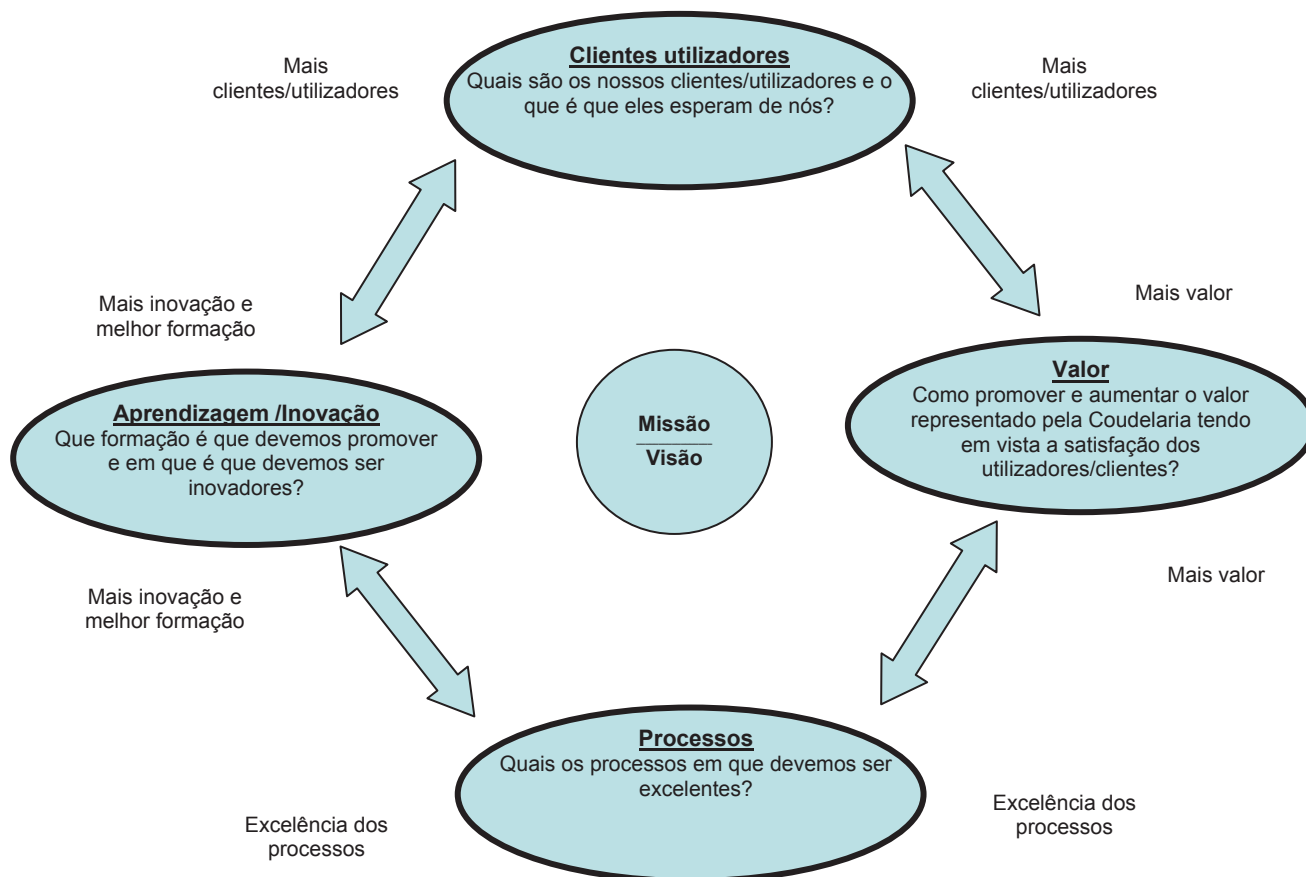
Mais clientes/utilizadores

Clientes utilizadores
Quais são os nossos clientes/utilizadores e o que é que eles esperam de nós?

Mais clientes/utilizadores

Mais inovação e melhor formação

Mais valor

Valor
Como promover e aumentar o valor representado pela Coudelaria tendo em vista a satisfação dos utilizadores/clientes?

Missão
Visão

Aprendizagem /Inovação
Que formação é que devemos promover e em que é que devemos ser inovadores?

Mais inovação e melhor formação

Mais valor

Processos
Quais os processos em que devemos ser excelentes?

Excelência dos processos

Excelência dos processos